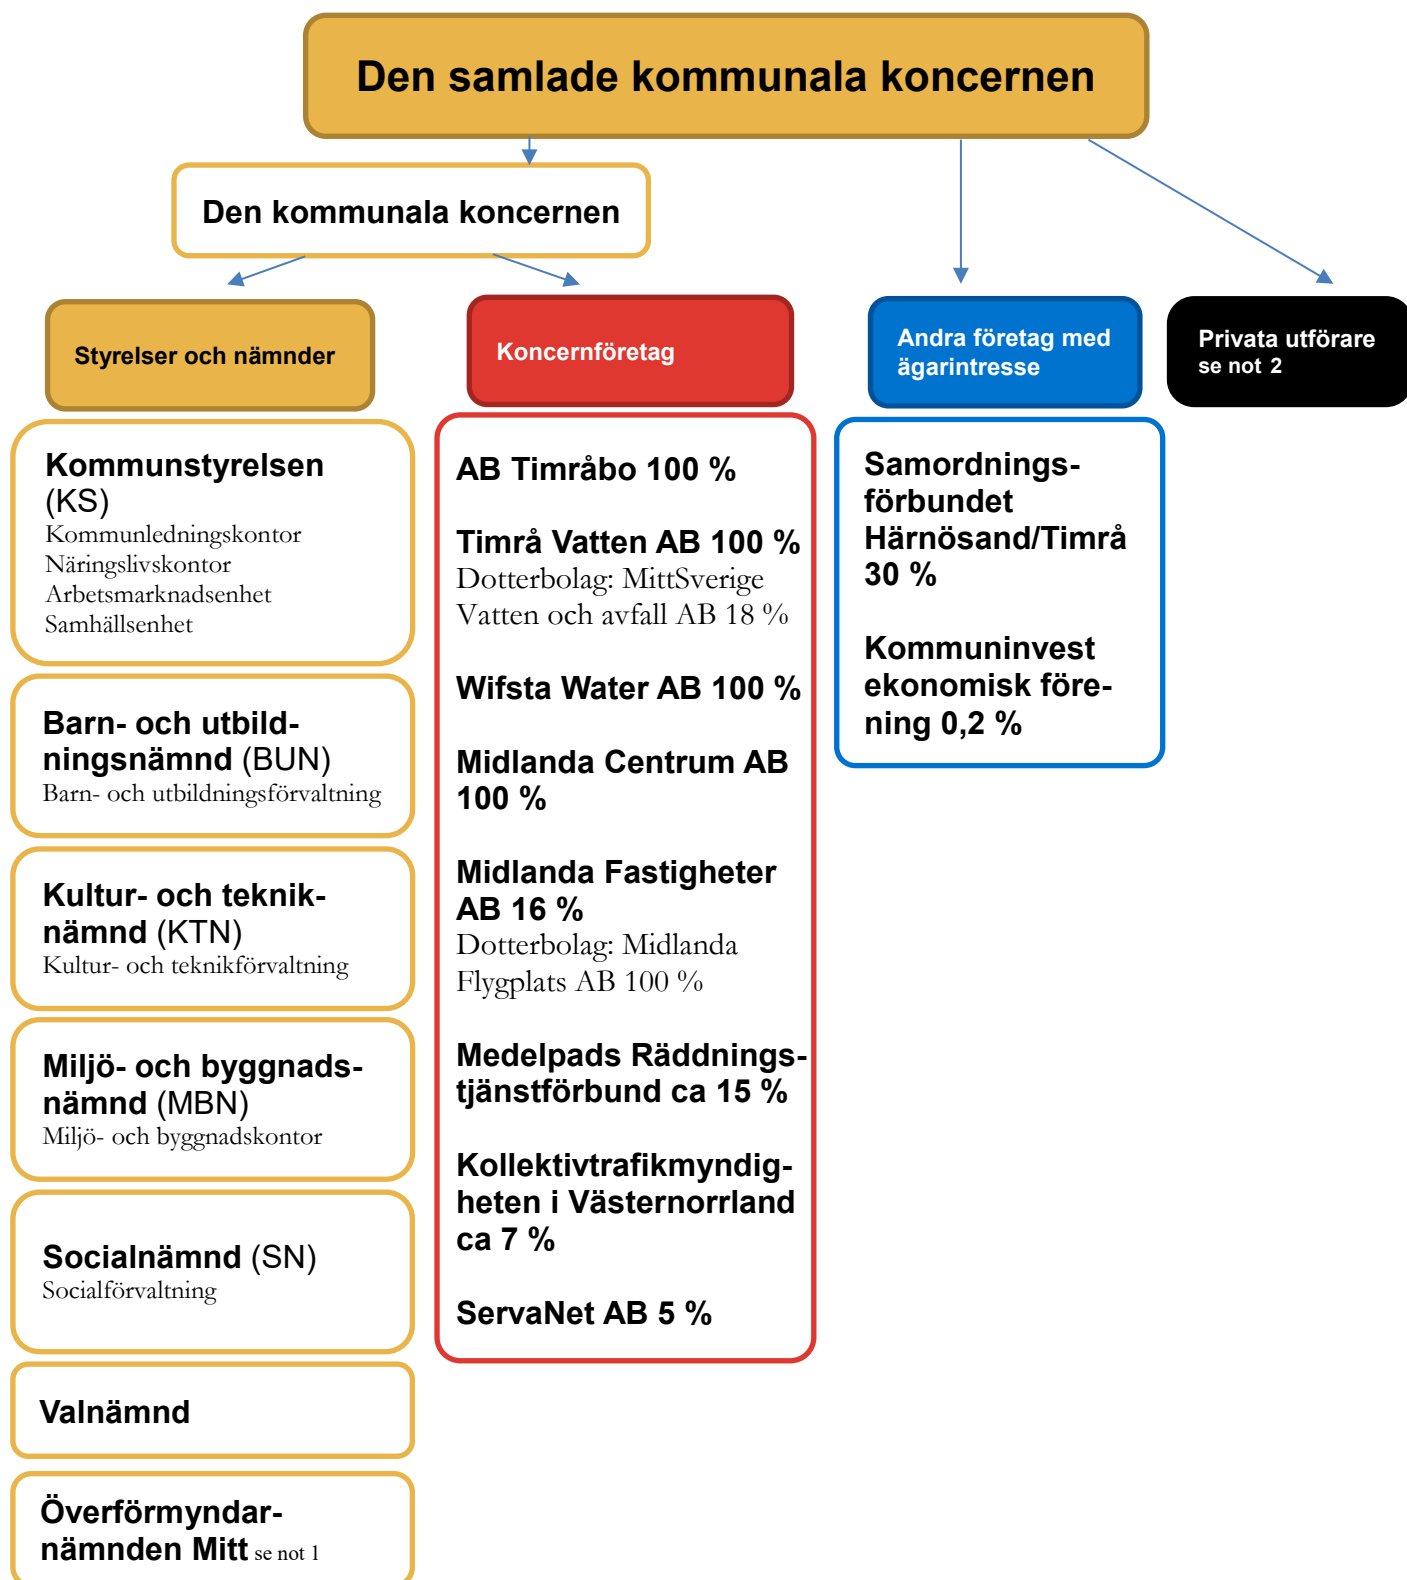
Den samlade kommunala koncernen

Den kommunala koncernen

Styrelser och nämnder

Koncernföretag

Andra företag med ägarintresse

Privata utförare se not 2

Kommunstyrelsen (KS)
Kommunledningskontor
Näringslivskontor
Arbetsmarknadsenhet
Samhällsenhet

Barn- och utbildningsnämnd (BUN)
Barn- och utbildningsförvaltning

Kultur- och tekniknämnd (KTN)
Kultur- och teknikförvaltning

Miljö- och byggnadsnämnd (MBN)
Miljö- och byggnadskontor

Socialnämnd (SN)
Socialförvaltning

Valnämnd

Överförmyndarnämnden Mitt se not 1

AB Timråbo 100 %

Timrå Vatten AB 100 %
Dotterbolag: MittSverige Vatten och avfall AB 18 %

Wifsta Water AB 100 %

Midlanda Centrum AB 100 %

Midlanda Fastigheter AB 16 %
Dotterbolag: Midlanda Flygplats AB 100 %

Medelpads Räddningstjänstförbund ca 15 %

Kollektivtrafikmyndigheten i Västernorrland ca 7 %

ServaNet AB 5 %

Samordningsförbundet Härnösand/Timrå 30 %

Kommuninvest ekonomisk förening 0,2 %